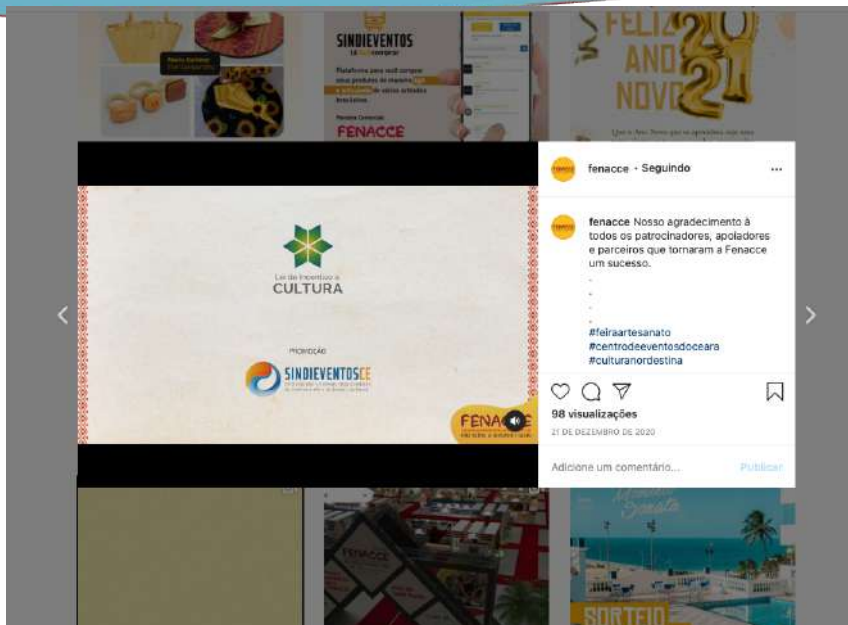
SINDIEVENTOS

Plataforma para você comprar seus produtos de maneira fácil e artesanal de vários artistas brasileiros.

FENACCE

FELIZ ANO NOVO 2021

Lei de Incentivo à CULTURA

PROMOÇÃO

SINDIEVENTOSCE

FENACCE

fenacce • Seguindo

fenacce Nosso agradecimento à todos os patrocinadores, apoiadores e parceiros que tornaram a Fenacce um sucesso.
.
.
.
.
#feiraartesanato
#centrodeeventosdoceara
#culturanordestina

98 visualizações

21 DE DEZEMBRO DE 2020

Adicione um comentário...

Publicar

FENACCE

SORTEIO